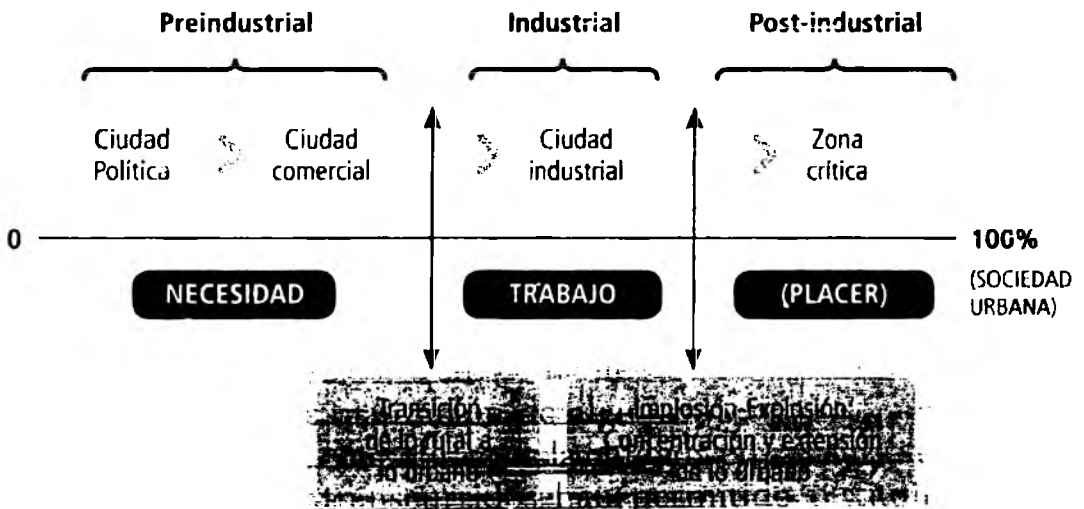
Preindustrial

Industrial

Post-industrial

Ciudad Política

Ciudad comercial

Ciudad industrial

Zona crítica

0

100%

(SOCIEDAD URBANA)

NECESIDAD

TRABAJO

(PLACER)

Transición de lo rural a lo urbano

Implosión-Explosión Concentración y extensión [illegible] lo urbano

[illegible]